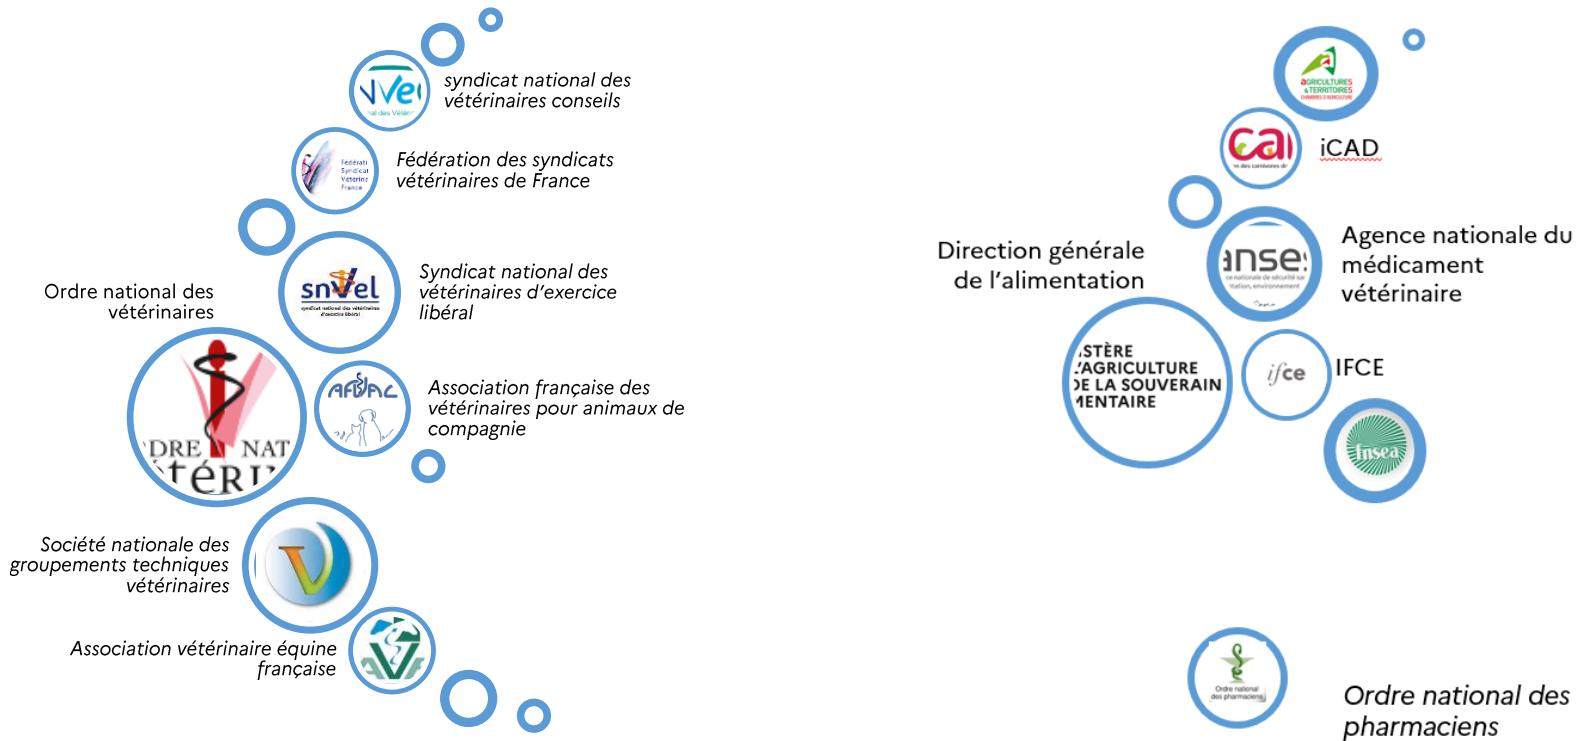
NVel
nal des Vétérin
syndicat national des vétérinaires conseils

Fédérati Syndicat Vétérina France
Fédération des syndicats vétérinaires de France

snVel
syndicat national des vétérinaires d'exercice libéral
Syndicat national des vétérinaires d'exercice libéral

Ordre national des vétérinaires
DRE NAT
ÉTÉRI

AFVAC
Association française des vétérinaires pour animaux de compagnie

Société nationale des groupements techniques vétérinaires

Association vétérinaire équine française

AGRICULTURES & TERRITOIRES
CHAMBRES D'AGRICULTURE

cal
n des carnivores do
iCAD

Direction générale de l'alimentation

anses
ce nationale de sécurité sa
tation, environnement
Agence nationale du médicament vétérinaire

STÈRE
'AGRICULTURE
DE LA SOUVERAIN
MENTAIRE

ifce
IFCE

fnsea

Ordre national des pharmaciens
Ordre national des pharmaciens